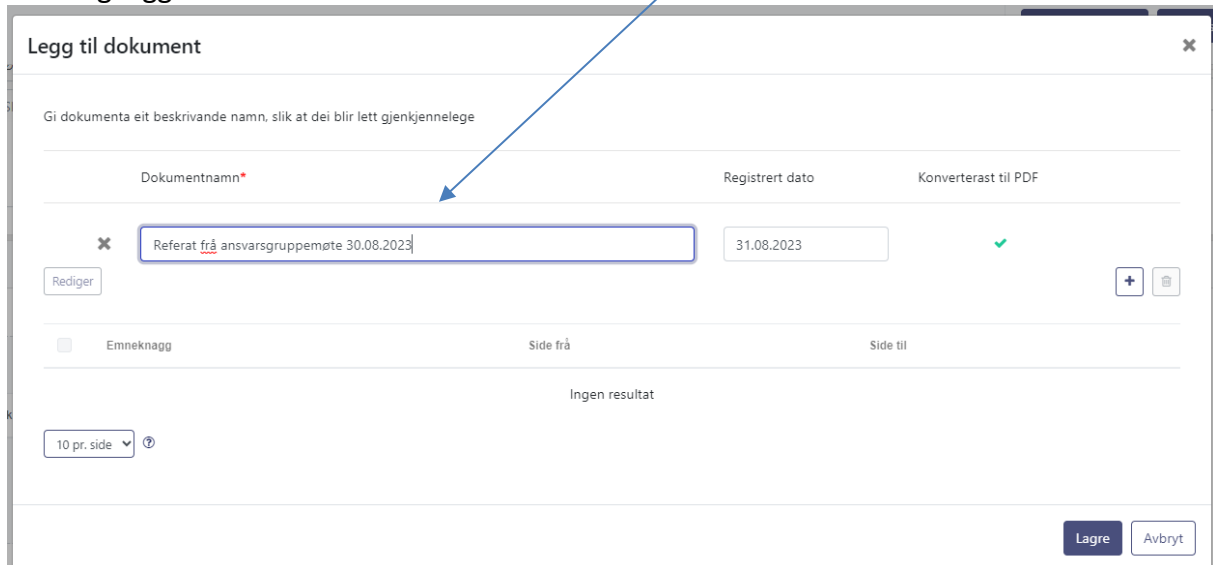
Legg til dokument

Gi dokumenta eit beskrivande namn, slik at dei blir lett gjenkjennelege

| Dokumentnamn* | Registrert dato | Konverterast til PDF |
|---|---|---|
| Referat frå ansvarsgruppemøte 30.08.2023 | 31.08.2023 | ✔ |

Rediger

| Emneknagg | Side frå | Side til |
|---|---|---|

Ingen resultat

10 pr. side

Lagre Avbryt